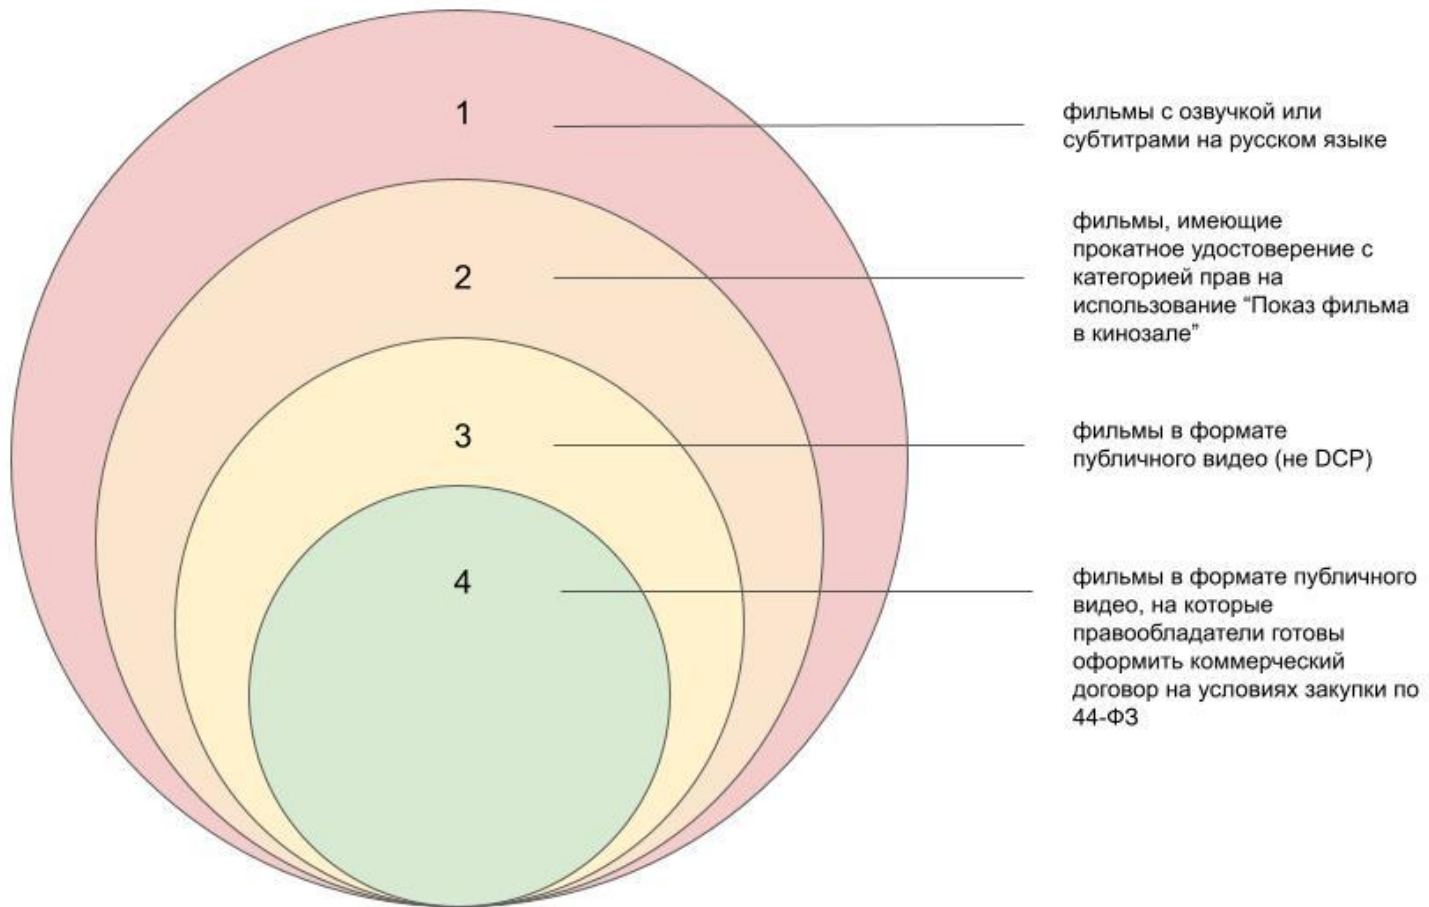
1

фильмы с озвучкой или субтитрами на русском языке

2

фильмы, имеющие прокатное удостоверение с категорией прав на использование "Показ фильма в кинозале"

3

фильмы в формате публичного видео (не DCP)

4

фильмы в формате публичного видео, на которые правообладатели готовы оформить коммерческий договор на условиях закупки по 44-ФЗ